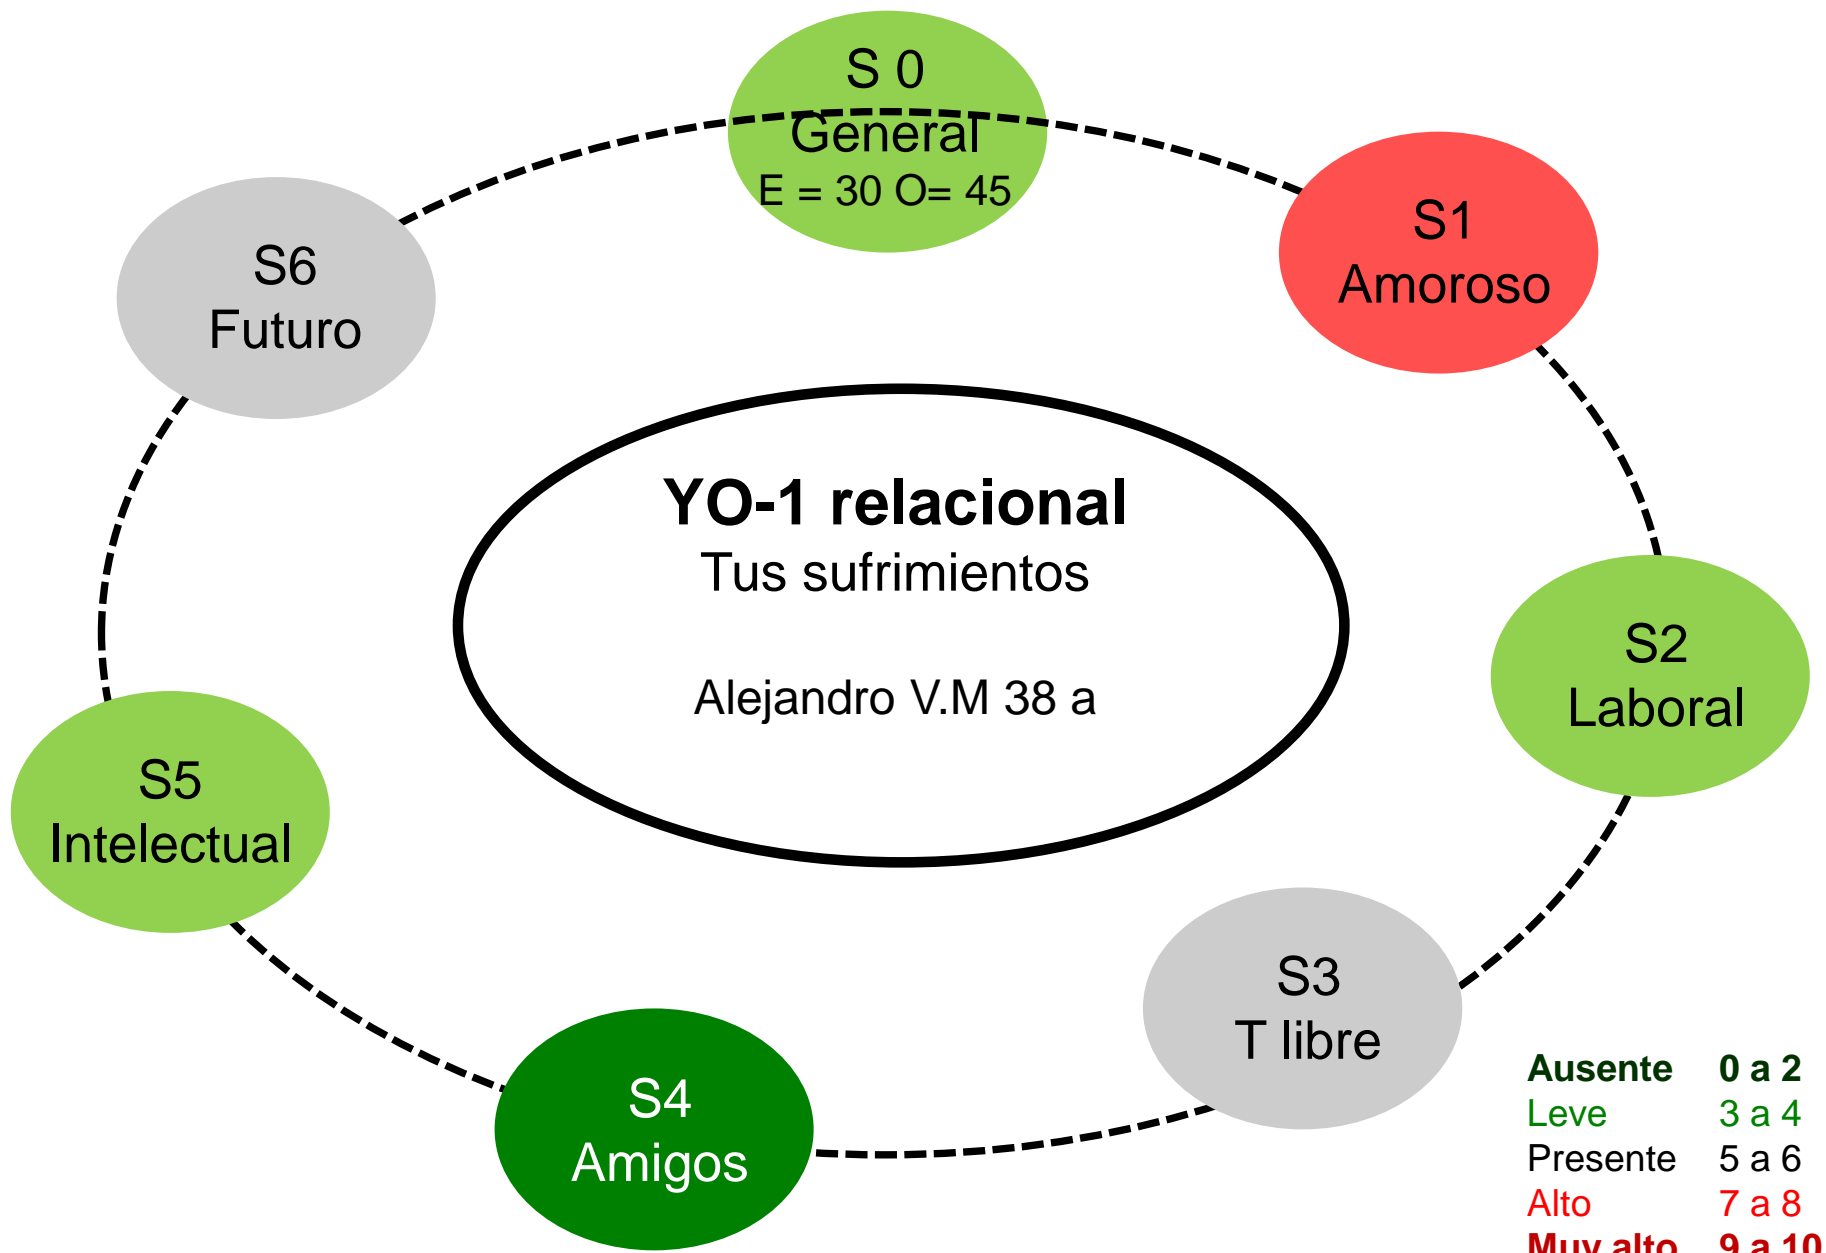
S 0
General
E = 30 O= 45

S1
Amoroso

S6
Futuro

YO-1 relacional
Tus sufrimientos

Alejandro V.M 38 a

S2
Laboral

S5
Intelectual

S3
T libre

S4
Amigos

| | |
|---|---|
| Ausente | 0 a 2 |
| Leve | 3 a 4 |
| Presente | 5 a 6 |
| Alto | 7 a 8 |
| Muy alto | 9 a 10 |